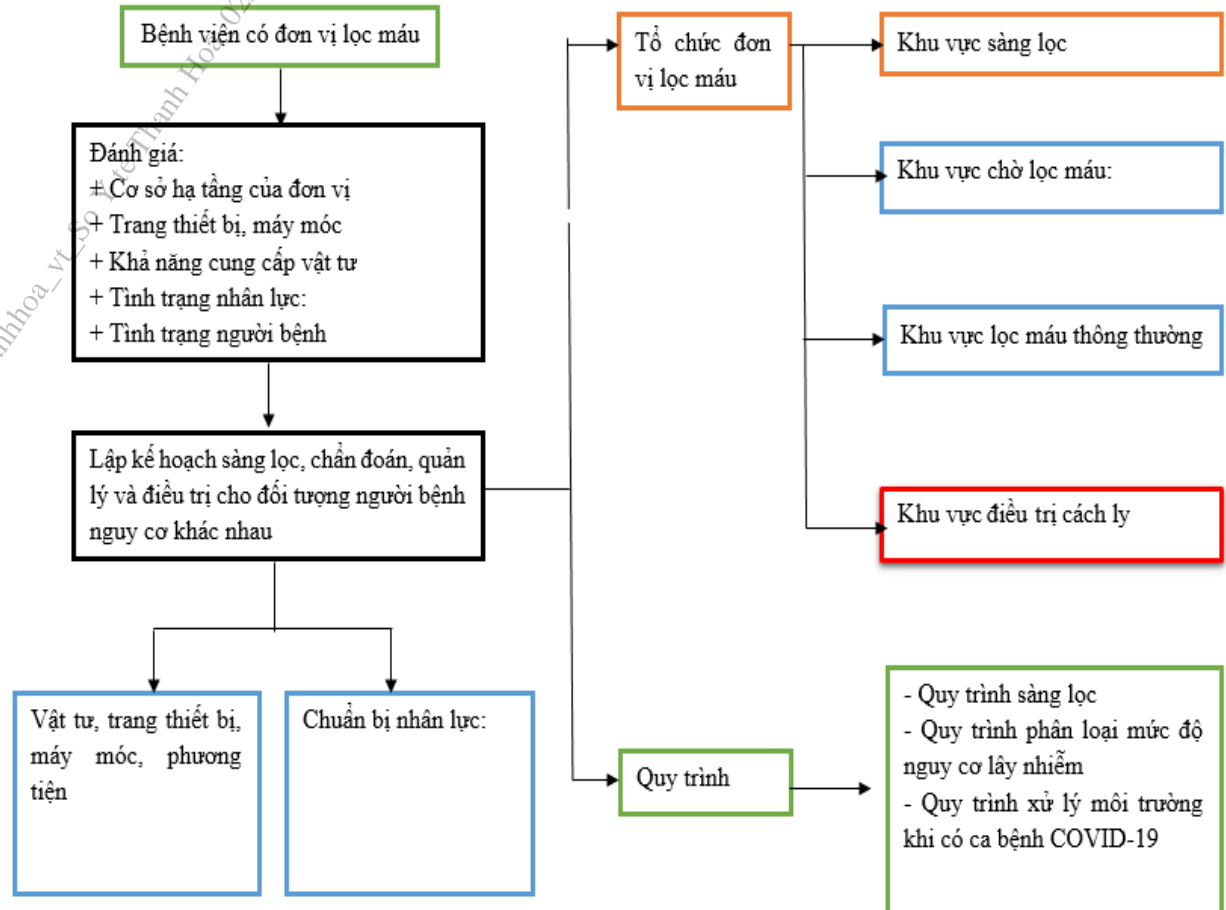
Bệnh viện có đơn vị lọc máu

Đánh giá:
+ Cơ sở hạ tầng của đơn vị
+ Trang thiết bị, máy móc
+ Khả năng cung cấp vật tư
+ Tình trạng nhân lực:
+ Tình trạng người bệnh

Lập kế hoạch sàng lọc, chẩn đoán, quản lý và điều trị cho đối tượng người bệnh nguy cơ khác nhau

Vật tư, trang thiết bị, máy móc, phương tiện

Chuẩn bị nhân lực:

Tổ chức đơn vị lọc máu

Khu vực sàng lọc

Khu vực chờ lọc máu:

Khu vực lọc máu thông thường

Khu vực điều trị cách ly

Quy trình

- Quy trình sàng lọc
- Quy trình phân loại mức độ nguy cơ lây nhiễm
- Quy trình xử lý môi trường khi có ca bệnh COVID-19

nhhoa_vt_So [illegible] Thanh Hoa 02